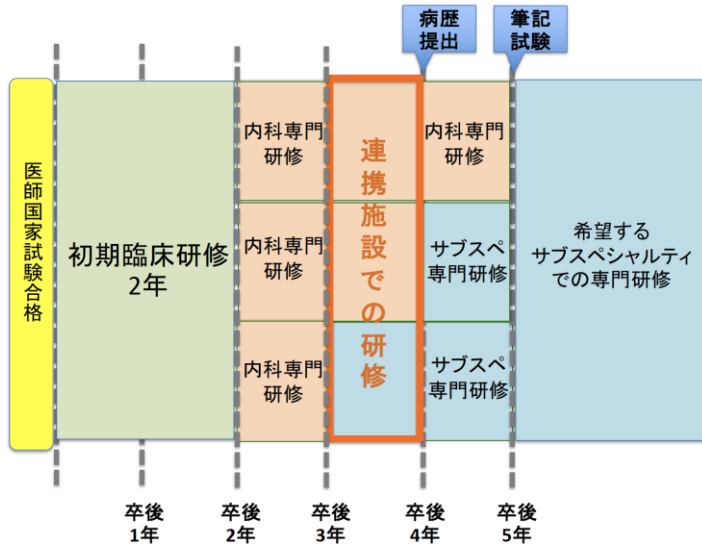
病歴提出

筆記試験

医師国家試験合格

初期臨床研修 2年

内科専門研修

内科専門研修

内科専門研修

連携施設での研修

内科専門研修

サブスペ専門研修

サブスペ専門研修

希望するサブスペシャルティでの専門研修

卒後1年

卒後2年

卒後3年

卒後4年

卒後5年